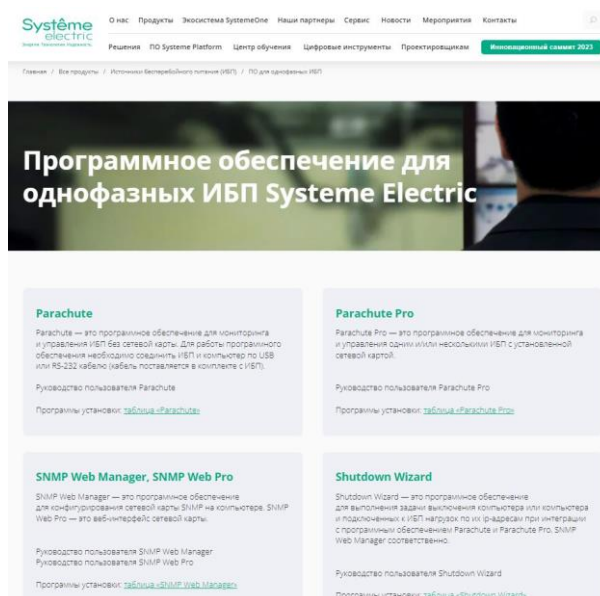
Systême electric
Задача технологий

О нас Продукты Экосистема SystemeOne Наши партнеры Сервис Новости Мероприятия Контакты

Решения ПО Systeme Platform Центр обучения Цифровые инструменты Проектировщикам Инновационный саммит 2023

Главная / Все продукты / Источники бесперебойного питания (ИБП) / ПО для однофазных ИБП

Программное обеспечение для однофазных ИБП Systeme Electric

Parachute

Parachute — это программное обеспечение для мониторинга и управления ИБП без сетевой карты. Для работы программного обеспечения необходимо соединить ИБП и компьютер по USB или RS-232 кабелю (кабель поставляется в комплекте с ИБП).

Руководство пользователя Parachute

Программы установки: таблица «Parachute»

Parachute Pro

Parachute Pro — это программное обеспечение для мониторинга и управления одним и/или несколькими ИБП с установленной сетевой картой.

Руководство пользователя Parachute Pro

Программы установки: таблица «Parachute Pro»

SNMP Web Manager, SNMP Web Pro

SNMP Web Manager — это программное обеспечение для конфигурирования сетевой карты SNMP на компьютере. SNMP Web Pro — это веб-интерфейс сетевой карты.

Руководство пользователя SNMP Web Manager
Руководство пользователя SNMP Web Pro

Программы установки: таблица «SNMP Web Manager»

Shutdown Wizard

Shutdown Wizard — это программное обеспечение для выполнения задачи выключения компьютера или компьютера и подключенных к ИБП нагрузок по их ip-адресам при интеграции с программным обеспечением Parachute и Parachute Pro, SNMP Web Manager соответственно.

Руководство пользователя Shutdown Wizard

Программы установки: таблица «Shutdown Wizard»